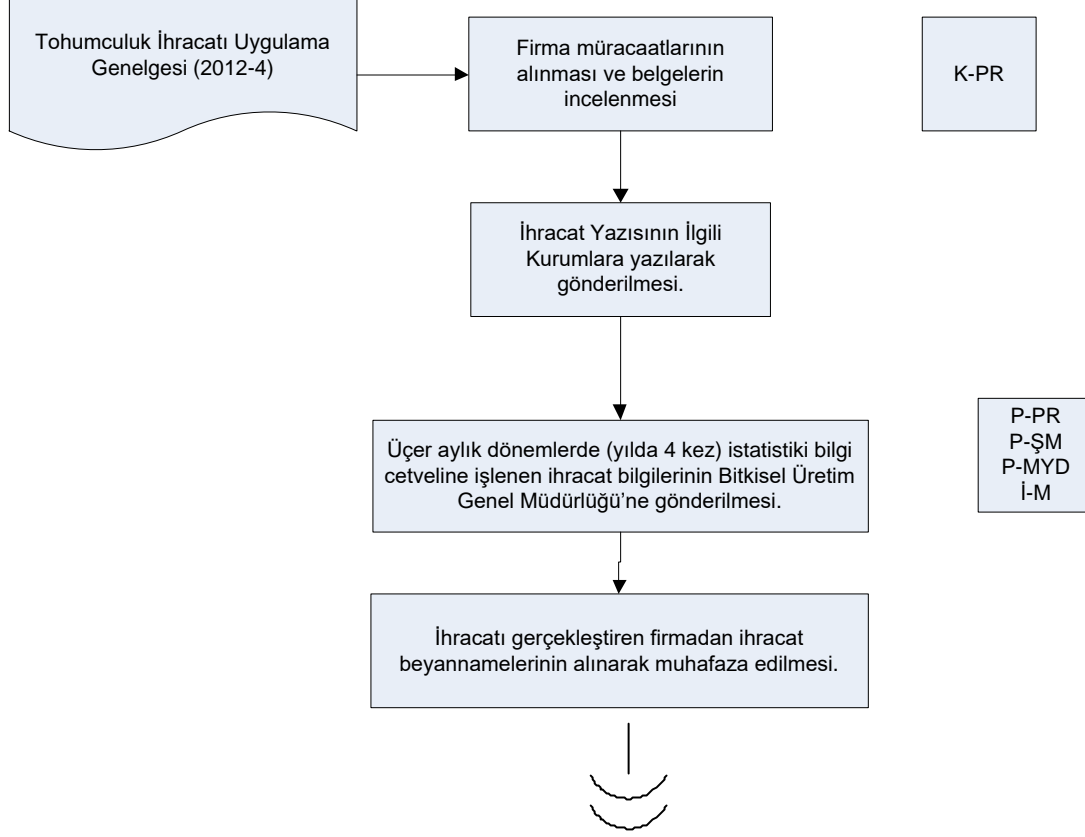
Tohumculuk İhracatı Uygulama Genelgesi (2012-4)

Firma müracaatlarının alınması ve belgelerin incelenmesi

K-PR

İhracat Yazısının İlgili Kurumlara yazılarak gönderilmesi.

Üçer aylık dönemlerde (yılda 4 kez) istatistiki bilgi cetveline işlenen ihracat bilgilerinin Bitkisel Üretim Genel Müdürlüğü'ne gönderilmesi.

P-PR
P-ŞM
P-MYD
İ-M

İhracatı gerçekleştiren firmadan ihracat beyannamelerinin alınarak muhafaza edilmesi.